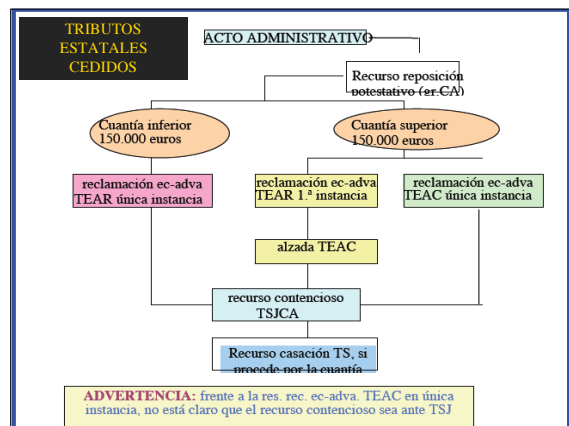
TRIBUTOS ESTATALES CEDIDOS

ACTO ADMINISTRATIVO

Recurso reposición potestativo (er.CA)

Cuantía inferior 150.000 euros

Cuantía superior 150.000 euros

reclamación ec-adva TEAR única instancia

reclamación ec-adva TEAR 1.ª instancia

reclamación ec-adva TEAC única instancia

alzada TEAC

recurso contencioso TSJCA

Recurso casación TS, si procede por la cuantía

ADVERTENCIA: frente a la res. rec. ec-adva. TEAC en única instancia, no está claro que el recurso contencioso sea ante TSJ